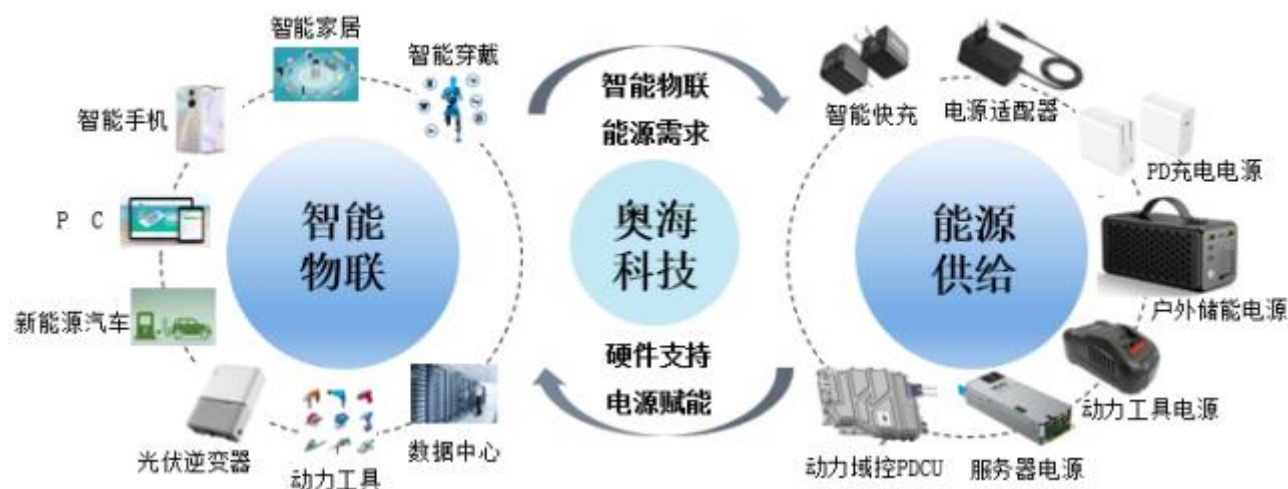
智能家居
智能穿戴
智能手机
P C
新能源汽车
光伏逆变器
动力工具
数据中心
智能物联

智能物联
能源需求
奥海科技
硬件支持
电源赋能

智能快充
电源适配器
PD充电电源
户外储能电源
动力工具电源
服务器电源
动力域控PDCU
能源供给